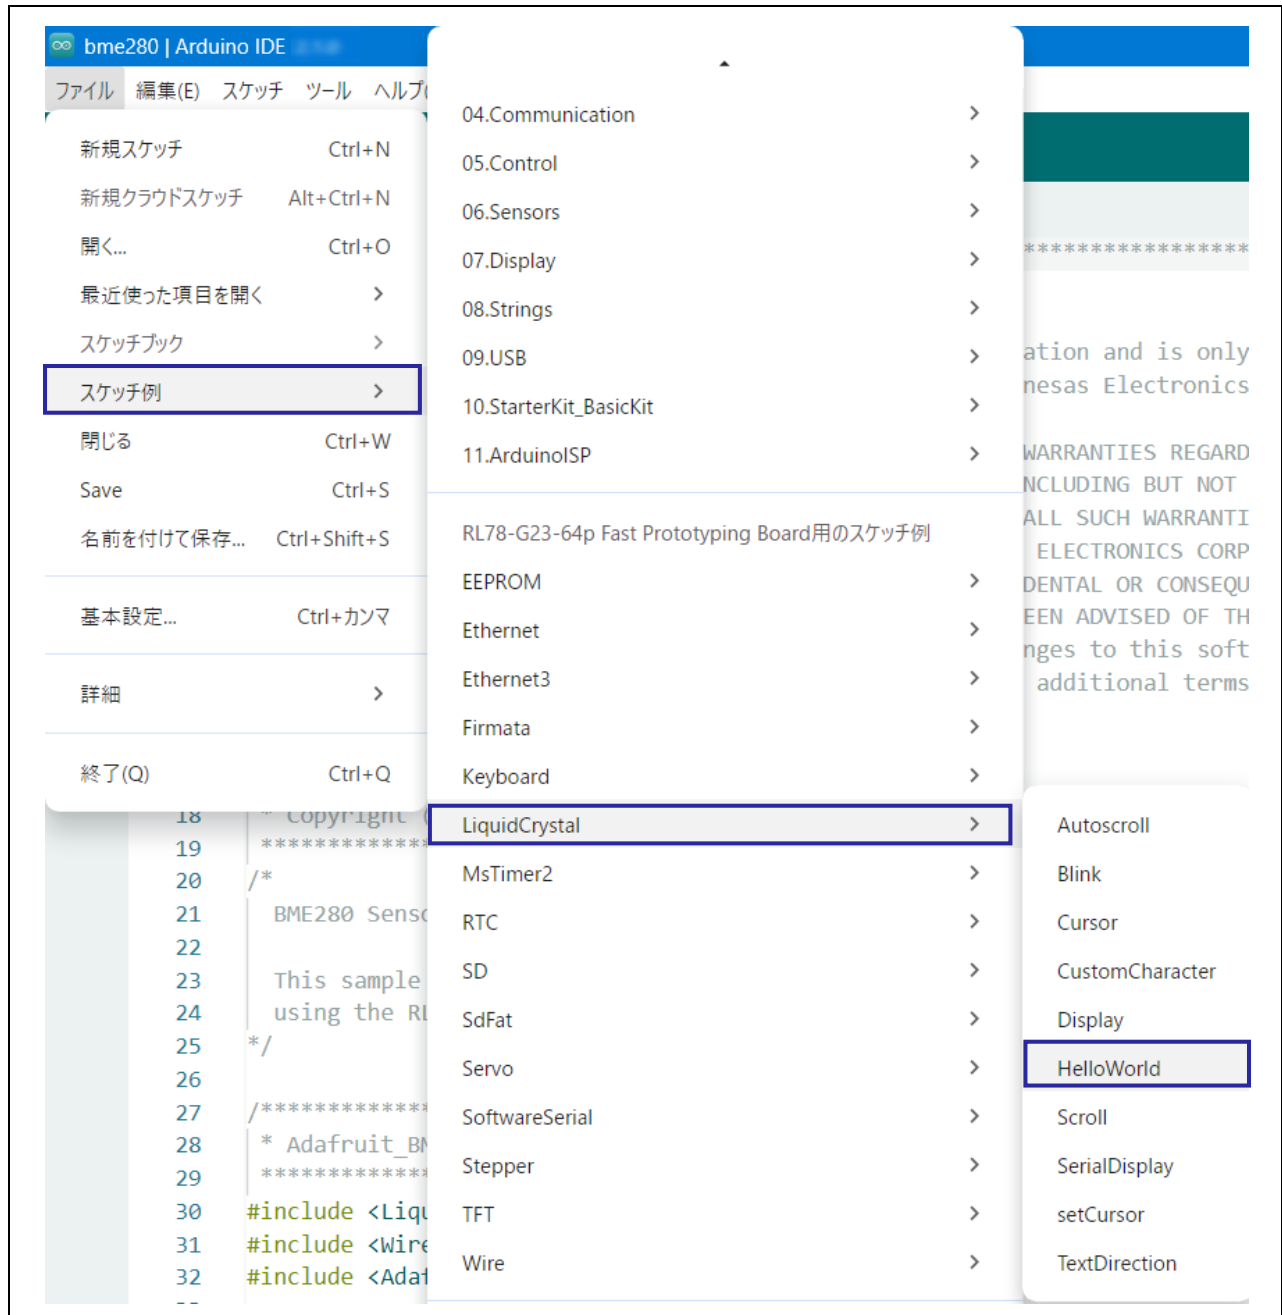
bme280 | Arduino IDE

ファイル 編集(E) スケッチ ツール ヘルプ

新規スケッチ Ctrl+N
新規クラウドスケッチ Alt+Ctrl+N
開く... Ctrl+O
最近使った項目を開く >
スケッチブック >
スケッチ例 >
閉じる Ctrl+W
Save Ctrl+S
名前を付けて保存... Ctrl+Shift+S
基本設定... Ctrl+カンマ
詳細 >
終了(Q) Ctrl+Q

04.Communication >
05.Control >
06.Sensors >
07.Display >
08.Strings >
09.USB >
10.StarterKit_BasicKit >
11.ArduinoISP >
RL78-G23-64p Fast Prototyping Board用のスケッチ例
EEPROM >
Ethernet >
Ethernet3 >
Firmata >
Keyboard >
LiquidCrystal >
MsTimer2 >
RTC >
SD >
SdFat >
Servo >
SoftwareSerial >
Stepper >
TFT >
Wire >

Autoscroll
Blink
Cursor
CustomCharacter
Display
HelloWorld
Scroll
SerialDisplay
setCursor
TextDirection

*****************
ation and is only
nesas Electronics
WARRANTIES REGARD
NCLUDING BUT NOT
ALL SUCH WARRANTI
ELECTRONICS CORP
DENTAL OR CONSEQU
EEN ADVISED OF TH
nges to this soft
additional terms

18 * Copyright (
19 ************
20 /*
21 BME280 Senso
22
23 This sample
24 using the RL
25 */
26
27 /************
28 * Adafruit_BM
29 ************
30 #include <Liqu
31 #include <Wire
32 #include <Adaf